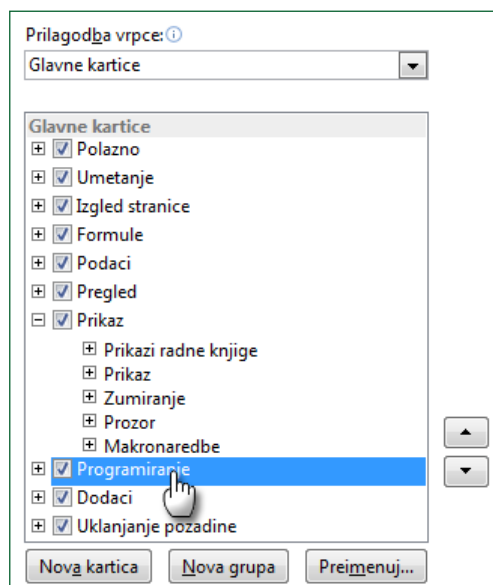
Prilagodba vrpce: ⓘ

Glavne kartice

Glavne kartice

Polazno

Umetanje

Izgled stranice

Formule

Podaci

Pregled

Prikaz

Prikazi radne knjige

Prikaz

Zumiranje

Prozor

Makronaredbe

Programiranje

Dodaci

Uklanjanje pozadine

Nova kartica

Nova grupa

Preimenuj...